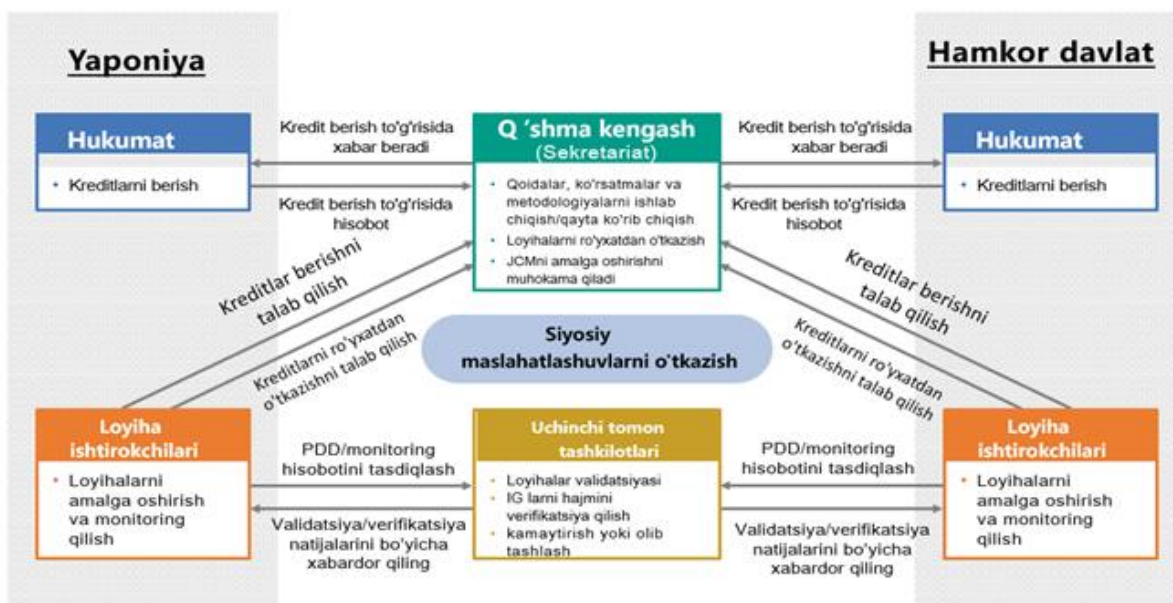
Yaponiya

Hamkor davlat

Hukumat

• Kreditlarni berish

Kredit berish to'g'risida xabar beradi

Kredit berish to'g'risida hisobot

Q 'shma kengash (Sekretariat)

• Qoidalar, ko'rsatmalar va metodologiyalarni ishlab chiqish/qayta ko'rib chiqish
• Loyihalarni ro'yxatdan o'tkazish
• JCMni amalga oshirishni muhokama qiladi

Kredit berish to'g'risida xabar beradi

Kredit berish to'g'risida hisobot

Hukumat

• Kreditlarni berish

Kreditlar berishni talab qilish

Kreditlarni ro'yxatdan o'tkazishni talab qilish

Siyosiy maslahatlashuvlarni o'tkazish

Kreditlar berishni talab qilish

Kreditlarni ro'yxatdan o'tkazishni talab qilish

Loyiha ishtirokchilari

• Loyihalarni amalga oshirish va monitoring qilish

PDD/monitoring hisobotini tasdiqlash

Validatsiya/verifikatsiya natijalarini bo'yicha xabardor qiling

Uchinchi tomon tashkilotlari

• Loyihalar validatsiyasi
• IG larni hajmini verifikatsiya qilish
• kamaytirish yoki olib tashlash

PDD/monitoring hisobotini tasdiqlash

Validatsiya/verifikatsiya natijalarini bo'yicha xabardor qiling

Loyiha ishtirokchilari

• Loyihalarni amalga oshirish va monitoring qilish